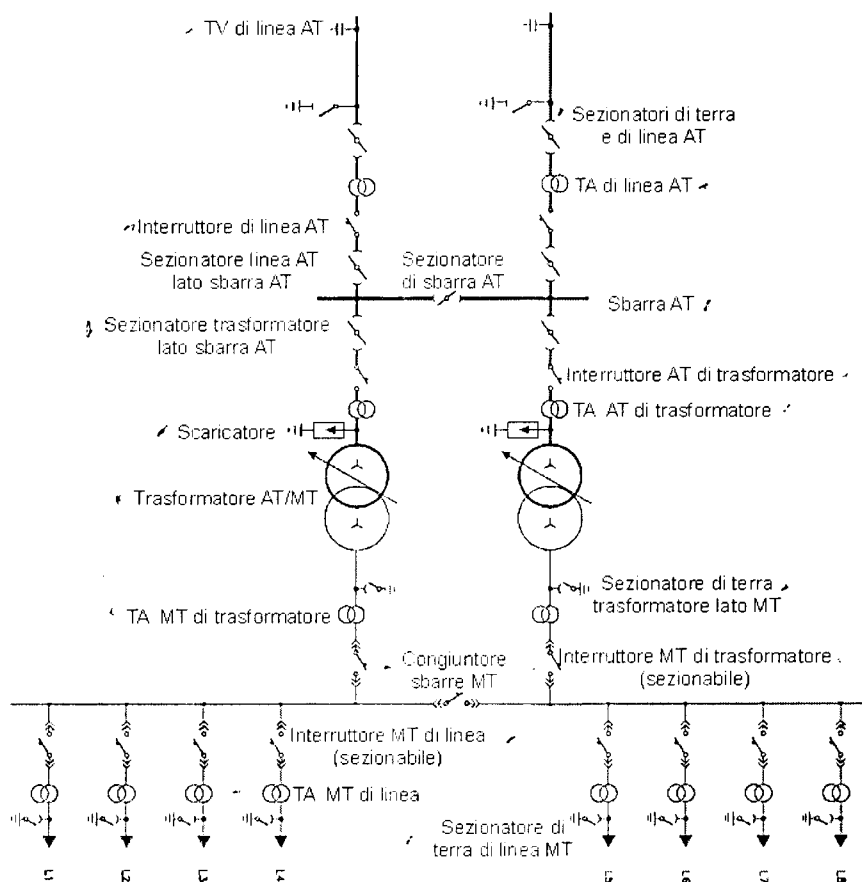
TV di linea AT

Sezionatori di terra e di linea AT

TA di linea AT

Interruttore di linea AT

Sezionatore linea AT lato sbarra AT

Sezionatore di sbarra AT

Sbarra AT

Sezionatore trasformatore lato sbarra AT

Interruttore AT di trasformatore

TA AT di trasformatore

Scaricatore

Trasformatore AT/MT

Sezionatore di terra trasformatore lato MT

TA MT di trasformatore

Congiuntore sbarre MT

Interruttore MT di trasformatore (sezionabile)

Interruttore MT di linea (sezionabile)

TA MT di linea

Sezionatore di terra di linea MT